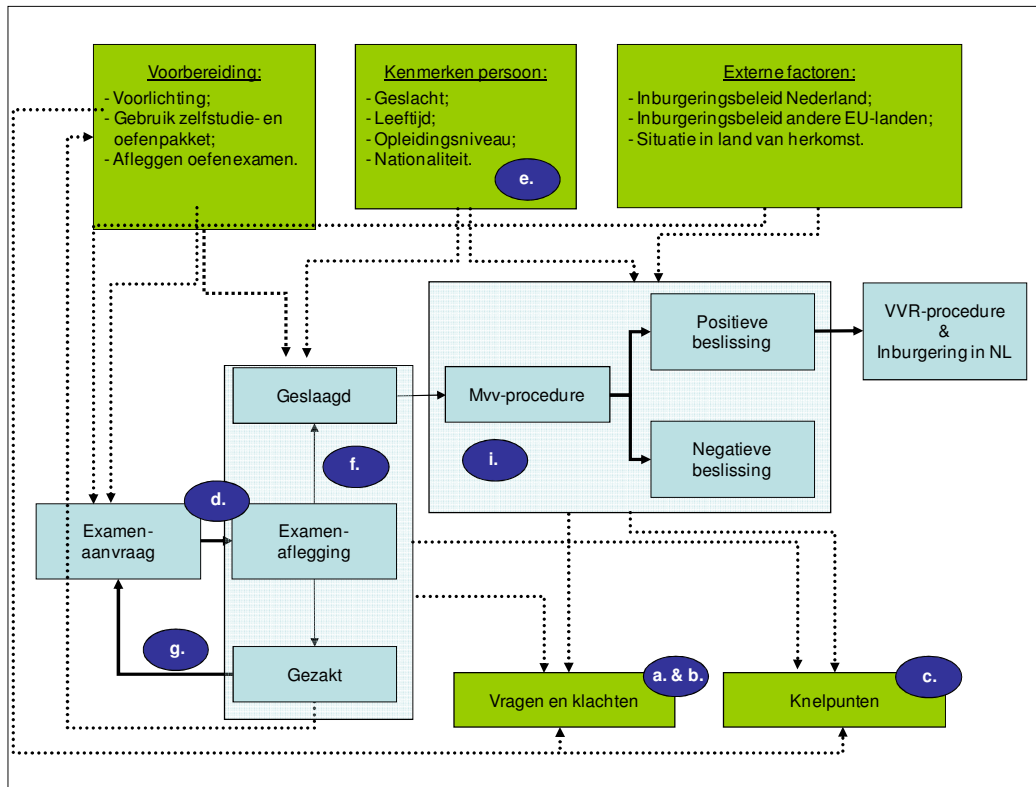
Voorbereiding:
- Voorlichting;
- Gebruik zelfstudie- en oefenpakket;
- Afleggen oefenexamen.

Kenmerken persoon:
- Geslacht;
- Leeftijd;
- Opleidingsniveau;
- Nationaliteit.

e.

Externe factoren:
- Inburgeringsbeleid Nederland;
- Inburgeringsbeleid andere EU-landen;
- Situatie in land van herkomst.

Positieve beslissing

VVR-procedure & Inburgering in NL

Geslaagd

Mvv-procedure

f.

i.

Negatieve beslissing

d.

Examen-aanvraag

Examen-aflegging

g.

Gezakt

a. & b.

Vragen en klachten

c.

Knelpunten